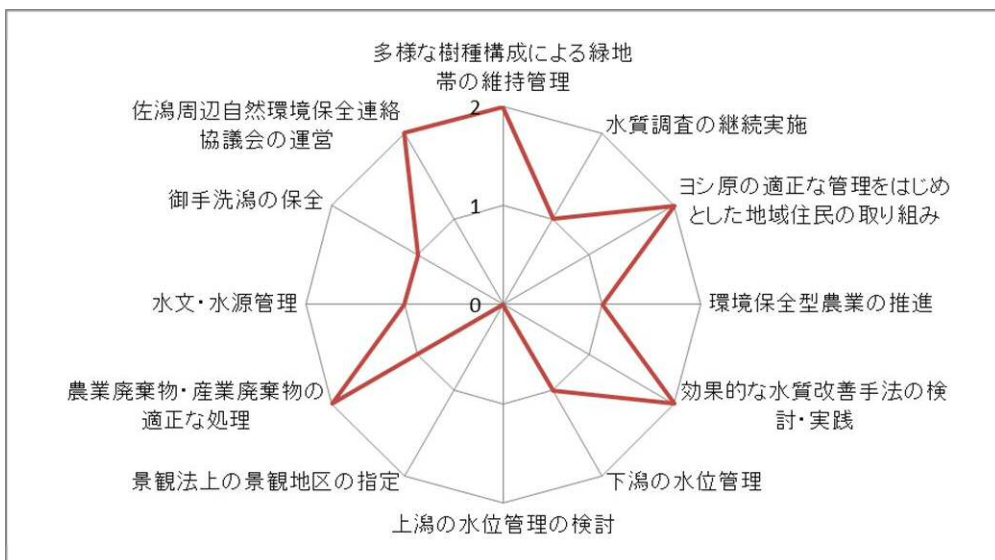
多様な樹種構成による緑地帯の維持管理

水質調査の継続実施

ヨシ原の適正な管理をはじめとした地域住民の取り組み

環境保全型農業の推進

効果的な水質改善手法の検討・実践

下潟の水位管理

上潟の水位管理の検討

景観法上の景観地区の指定

農業廃棄物・産業廃棄物の適正な処理

水文・水源管理

御手洗潟の保全

佐潟周辺自然環境保全連絡協議会の運営

2
1
0